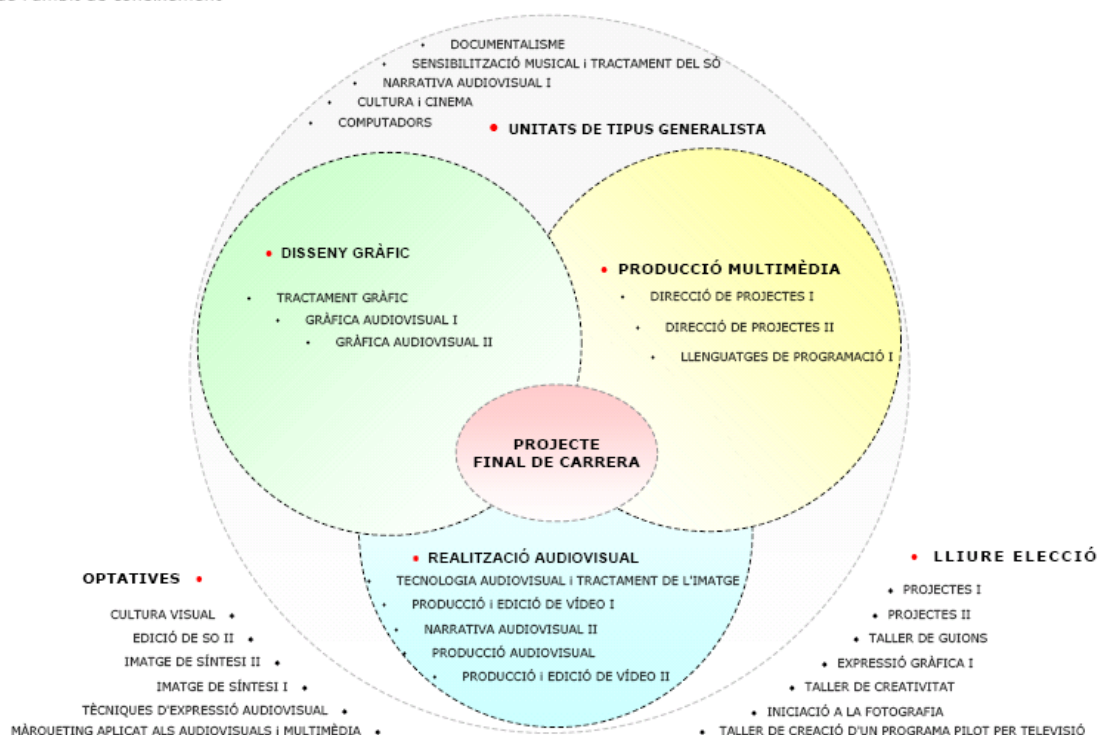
DOCUMENTALISME
SENSIBILITZACIÓ MUSICAL i TRACTAMENT DEL SO
NARRATIVA AUDIOVISUAL I
CULTURA i CINEMA
COMPUTADORS
UNITATS DE TIPUS GENERALISTA

DISSENY GRÀFIC
TRACTAMENT GRÀFIC
GRÀFICA AUDIOVISUAL I
GRÀFICA AUDIOVISUAL II

PRODUCCIÓ MULTIMÈDIA
DIRECCIÓ DE PROJECTES I
DIRECCIÓ DE PROJECTES II
LLENGUATGES DE PROGRAMACIÓ I

PROJECTE FINAL DE CARRERA

REALITZACIÓ AUDIOVISUAL
TECNOLOGIA AUDIOVISUAL i TRACTAMENT DE L'IMATGE
PRODUCCIÓ i EDICIÓ DE VÍDEO I
NARRATIVA AUDIOVISUAL II
PRODUCCIÓ AUDIOVISUAL
PRODUCCIÓ i EDICIÓ DE VÍDEO II

OPTATIVES
CULTURA VISUAL
EDICIÓ DE SO II
IMATGE DE SÍNTESI II
IMATGE DE SÍNTESI I
TÈCNIQUES D'EXPRESSIÓ AUDIOVISUAL
MÀRQUETING APLICAT ALS AUDIOVISUALS i MULTIMÈDIA

LLIURE ELECCIÓ
PROJECTES I
PROJECTES II
TALLER DE GUIONS
EXPRESSIÓ GRÀFICA I
TALLER DE CREATIVITAT
INICIACIÓ A LA FOTOGRAFIA
TALLER DE CREACIÓ D'UN PROGRAMA PILOT PER TELEVISIÓ